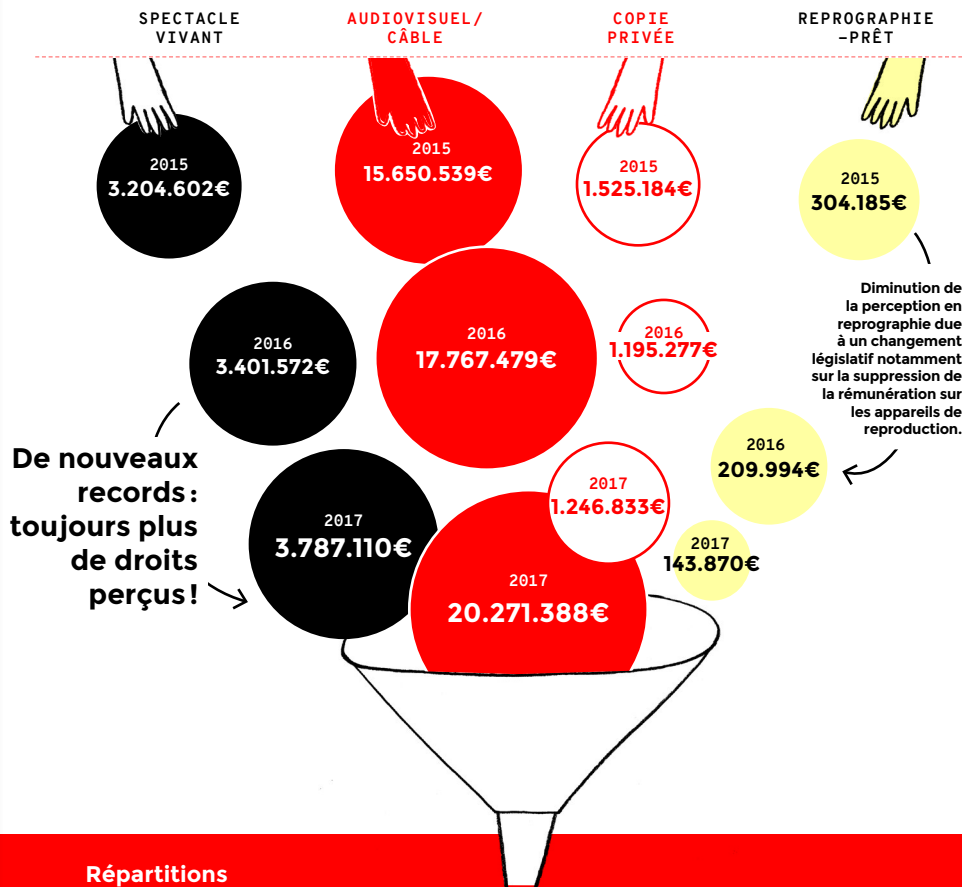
SPECTACLE VIVANT

AUDIOVISUEL/ CÂBLE

COPIE PRIVÉE

REPROGRAPHIE -PRÊT

2015
3.204.602€

2015
15.650.539€

2015
1.525.184€

2015
304.185€

Diminution de la perception en reprographie due à un changement législatif notamment sur la suppression de la rémunération sur les appareils de reproduction.

2016
3.401.572€

2016
17.767.479€

2016
1.195.277€

2016
209.994€

De nouveaux records : toujours plus de droits perçus !

2017
3.787.110€

2017
1.246.833€

2017
143.870€

2017
20.271.388€

Répartitions